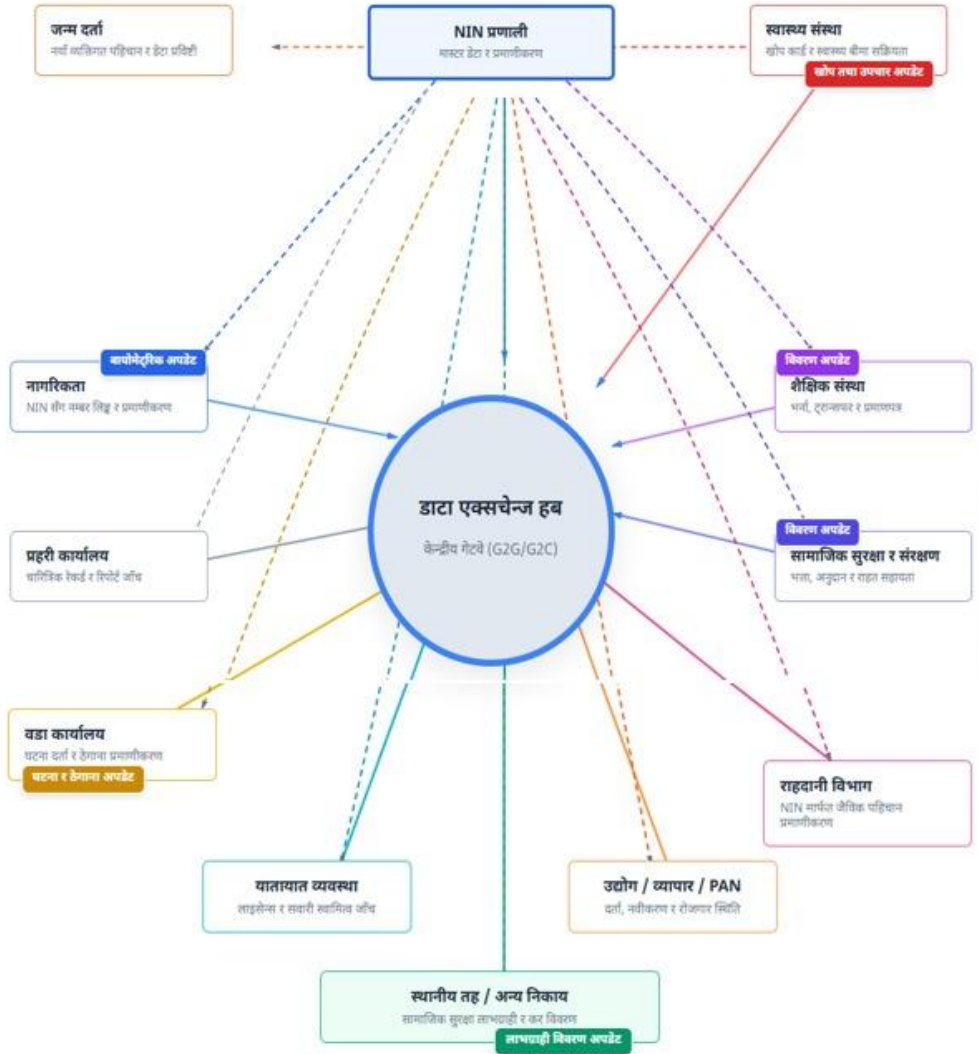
जन्म दर्ता
नयाँ व्यक्तिगत पहिचान र डेटा प्रविष्टि

NIN प्रणाली
मास्टर डेटा र प्रमाणीकरण

स्वास्थ्य संस्था
खोप कार्ड र स्वास्थ्य बीमा सक्रियता
खोप तथा उपचार अपडेट

बायोमेट्रिक अपडेट
नागरिकता
NIN सँग नम्बर लिङ्क र प्रमाणीकरण

विवरण अपडेट
शैक्षिक संस्था
भर्ना, ट्रान्सफर र प्रमाणपत्र

डाटा एक्सचेन्ज हब
केन्द्रीय गेटवे (G2G/G2C)

प्रहरी कार्यालय
चारित्रिक रेकर्ड र रिपोर्ट जाँच

विवरण अपडेट
सामाजिक सुरक्षा र संरक्षण
भत्ता, अनुदान र राहत सहायता

वडा कार्यालय
घटना दर्ता र ठेगाना प्रमाणीकरण
घटना र ठेगाना अपडेट

राहदानी विभाग
NIN मार्फत जैविक पहिचान प्रमाणीकरण

यातायात व्यवस्था
लाइसेन्स र सवारी स्वामित्व जाँच

उद्योग / व्यापार / PAN
दर्ता, नवीकरण र रोजगार स्थिति

स्थानीय तह / अन्य निकाय
सामाजिक सुरक्षा लाभग्राही र कर विवरण
लाभग्राही विवरण अपडेट